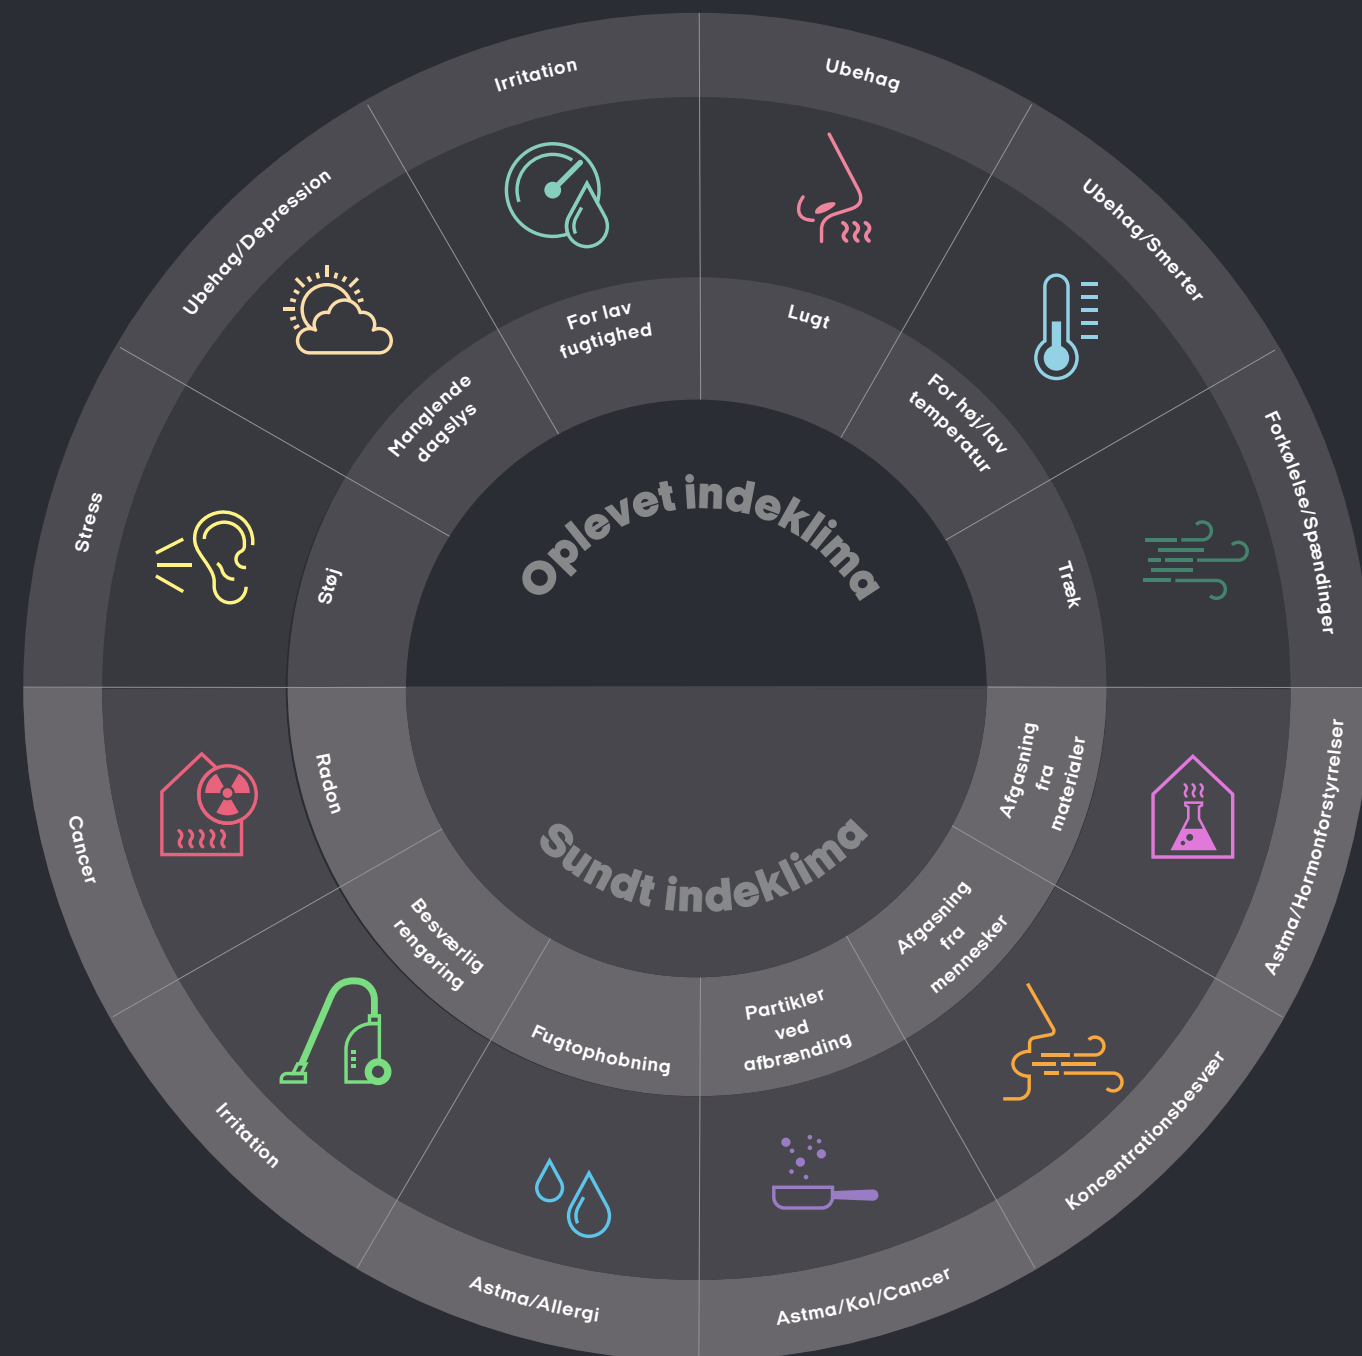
Oplevet indeklima

For lav fugtighed
Irritation

Lugt
Ubehag

For høj/lav temperatur
Ubehag/Smerter

Træk
Forkølelse/Spændinger

Manglende dagslys
Ubehag/Depression

Støj
Stress

Sundt indeklima

Radon
Cancer

Besværlig rengøring
Irritation

Fugtophobning
Astma/Allergi

Partikler ved afbrænding
Astma/Kol/Cancer

Afgasning fra mennesker
Koncentrationsbesvær

Afgasning fra materialer
Astma/Hormonforstyrrelser